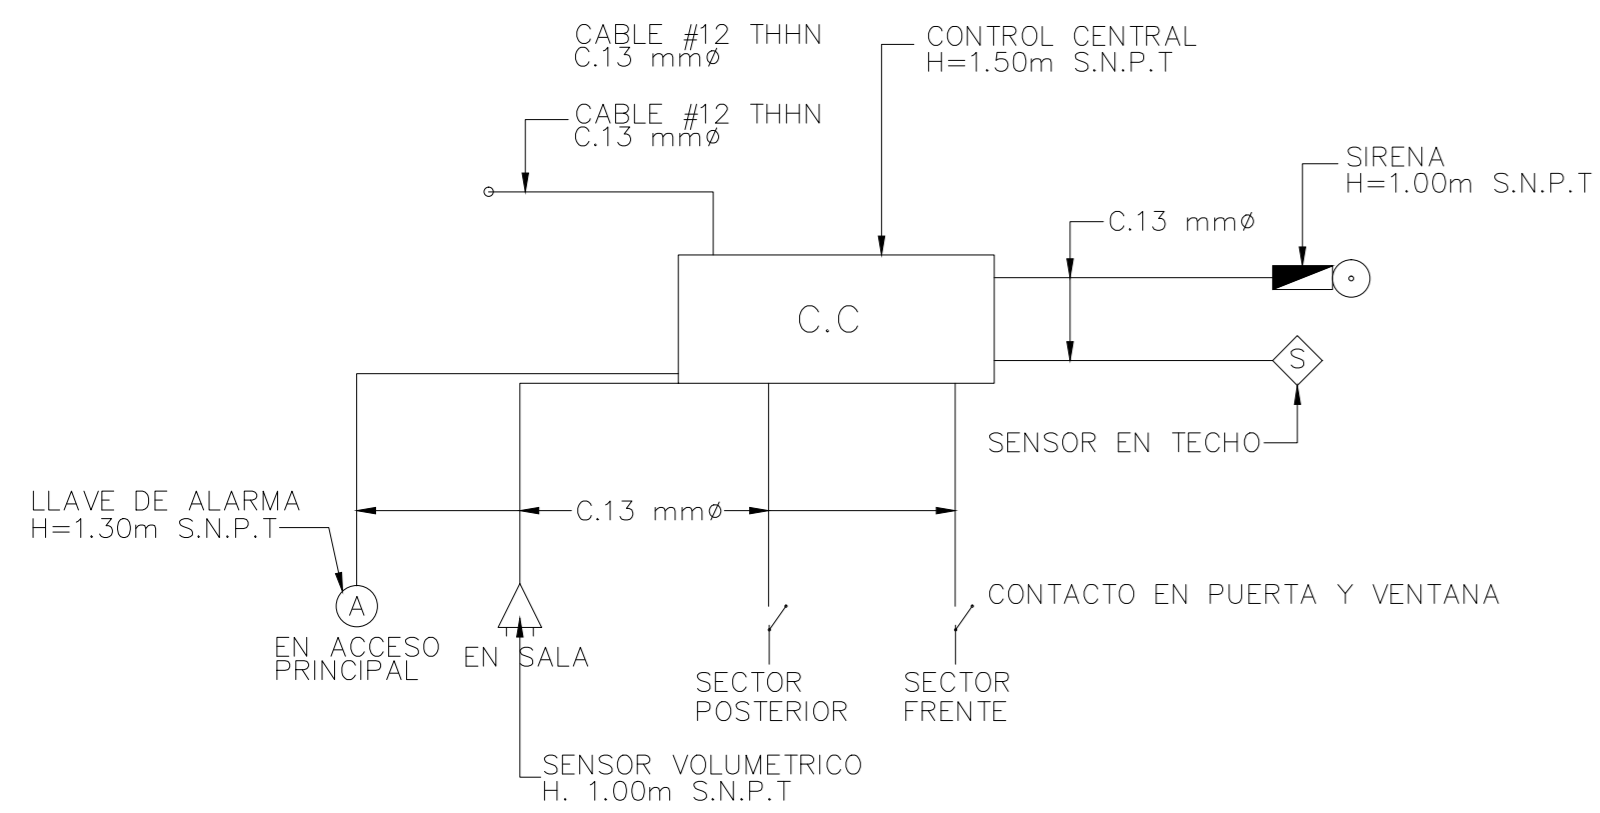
CABLE #12 THHN
C.13 mmø

CONTROL CENTRAL
H=1.50m S.N.P.T

CABLE #12 THHN
C.13 mmø

SIRENA
H=1.00m S.N.P.T

C.13 mmø

C.C

S

SENSOR EN TECHO

LLAVE DE ALARMA
H=1.30m S.N.P.T

C.13 mmø

A

EN ACCESO
PRINCIPAL

EN SALA

SECTOR
POSTERIOR

SECTOR
FRENTE

CONTACTO EN PUERTA Y VENTANA

SENSOR VOLUMETRICO
H. 1.00m S.N.P.T